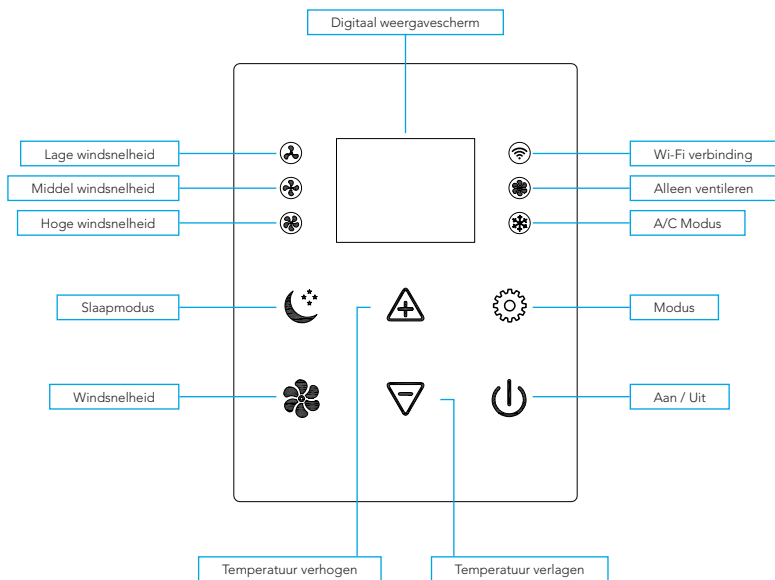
Digitaal weergavescherm

Lage windsnelheid

Middel windsnelheid

Hoge windsnelheid

Wi-Fi verbinding

Alleen ventileren

A/C Modus

Slaapmodus

Modus

Windsnelheid

Aan / Uit

Temperatuur verhogen

Temperatuur verlagen